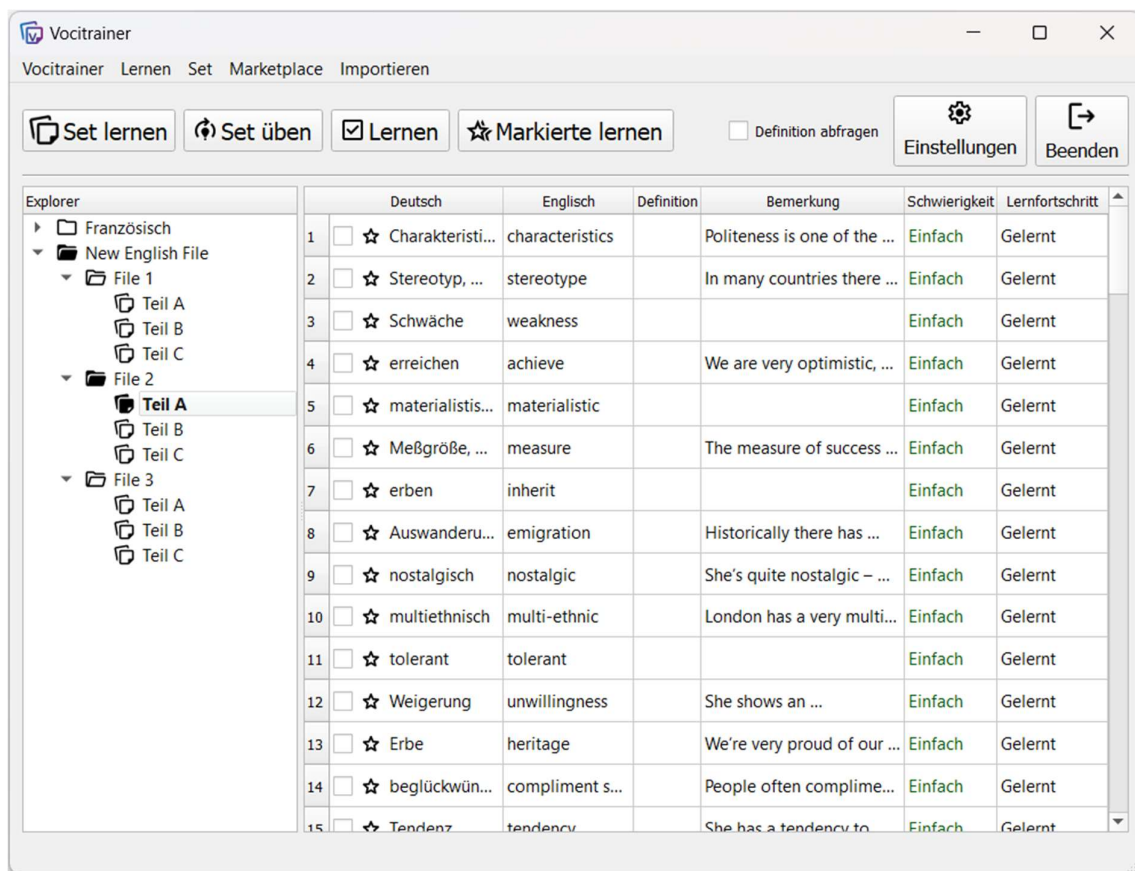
Vocitrainer

Vocitrainer Lernen Set Marketplace Importieren

Set lernen Set üben Lernen Markierte lernen Definition abfragen Einstellungen Beenden

Explorer
Französisch
New English File
File 1
Teil A
Teil B
Teil C
File 2
Teil A
Teil B
Teil C
File 3
Teil A
Teil B
Teil C

| | Deutsch | Englisch | Definition | Bemerkung | Schwierigkeit | Lernfortschritt |
|---|---|---|---|---|---|---|
| 1 | Charakteristi... | characteristics | | Politeness is one of the ... | Einfach | Gelernt |
| 2 | Stereotyp, ... | stereotype | | In many countries there ... | Einfach | Gelernt |
| 3 | Schwäche | weakness | | | Einfach | Gelernt |
| 4 | erreichen | achieve | | We are very optimistic, ... | Einfach | Gelernt |
| 5 | materialistis... | materialistic | | | Einfach | Gelernt |
| 6 | Meßgröße, ... | measure | | The measure of success ... | Einfach | Gelernt |
| 7 | erben | inherit | | | Einfach | Gelernt |
| 8 | Auswanderu... | emigration | | Historically there has ... | Einfach | Gelernt |
| 9 | nostalgisch | nostalgic | | She's quite nostalgic – ... | Einfach | Gelernt |
| 10 | multiethnisch | multi-ethnic | | London has a very multi... | Einfach | Gelernt |
| 11 | tolerant | tolerant | | | Einfach | Gelernt |
| 12 | Weigerung | unwillingness | | She shows an ... | Einfach | Gelernt |
| 13 | Erbe | heritage | | We're very proud of our ... | Einfach | Gelernt |
| 14 | beglückwün... | compliment s... | | People often complime... | Einfach | Gelernt |
| 15 | Tendenz | tendency | | She has a tendency to | Einfach | Gelernt |